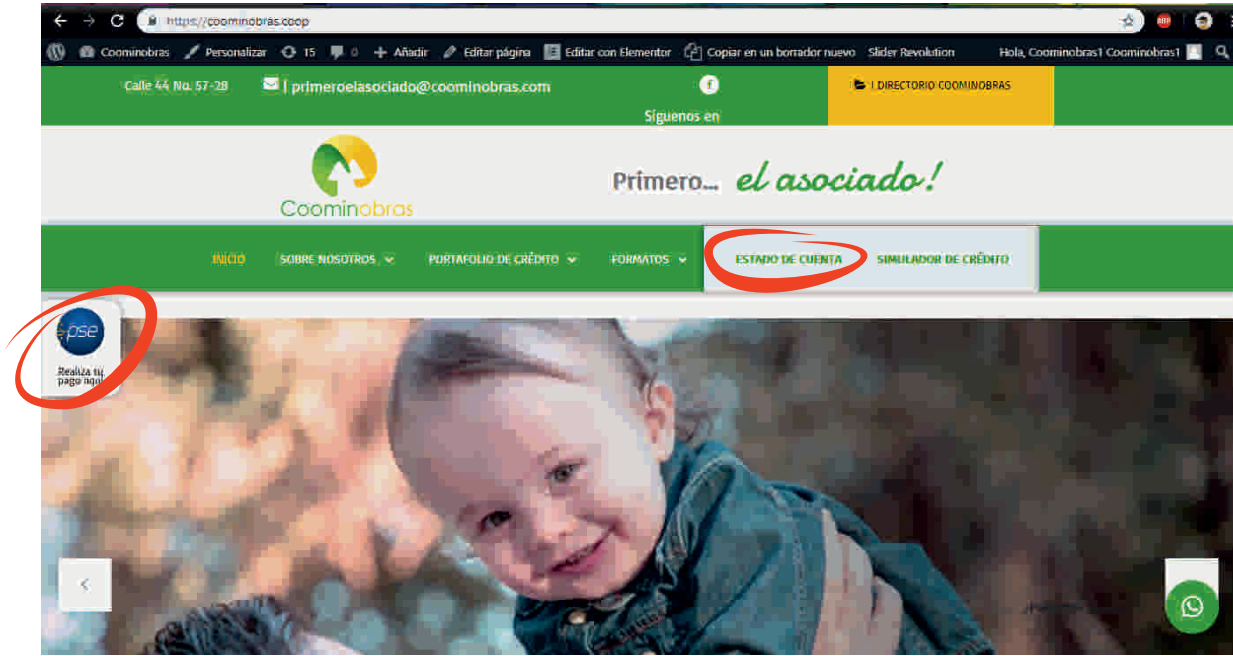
https://coominobras.coop

Coominobras Personalizar 15 0 Añadir Editar página Editar con Elementor Copiar en un borrador nuevo Slider Revolution Hola, Coominobras1 Coominobras1

Calle 44 No. 57-28 | primeroelasociado@coominobras.com

Síguenos en

| DIRECTORIO COOMINOBRAS

Coominobras

Primero... el asociado!

INICIO SOBRE NOSOTROS PORTAFOLIO DE CRÉDITO FORMATOS ESTADO DE CUENTA SIMULADOR DE CRÉDITO

pse

Realiza tu pago aquí